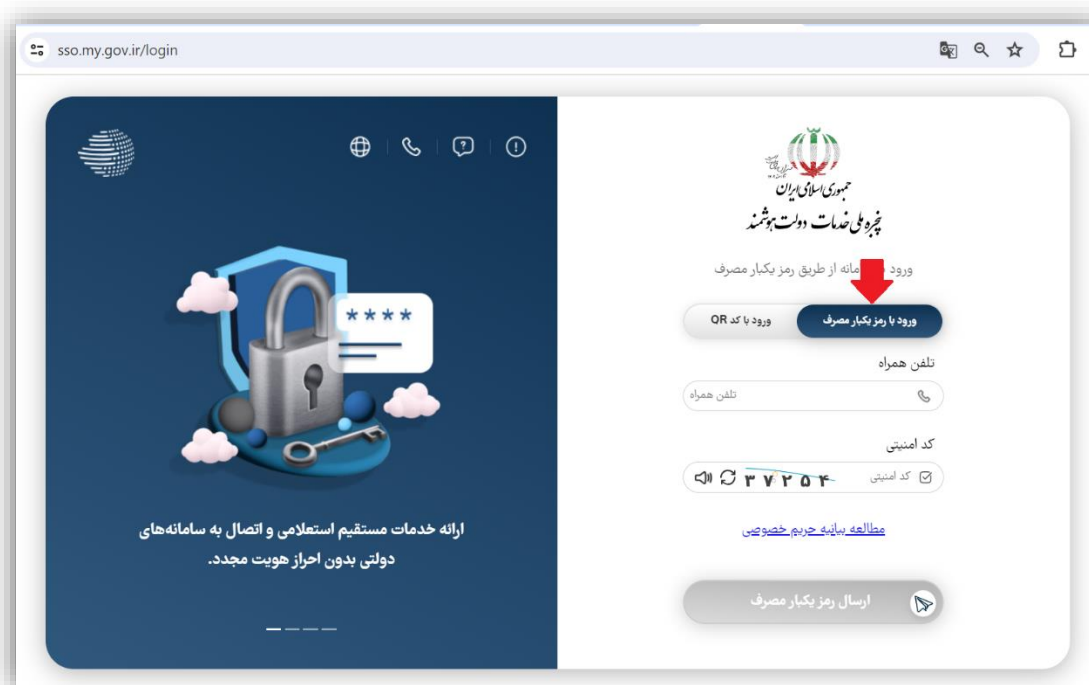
sso.my.gov.ir/login

جمهوری اسلامی ایران
پنجره ملی خدمات دولت هوشمند

ورود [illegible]مانه از طریق رمز یکبار مصرف

ورود با رمز یکبار مصرف
ورود با کد QR

تلفن همراه
تلفن همراه

کد امنیتی
کد امنیتی
۳۷۲۵۴

مطالعه بیانیه حریم خصوصی

ارسال رمز یکبار مصرف

****

ارائه خدمات مستقیم استعلامی و اتصال به سامانه‌های دولتی بدون احراز هویت مجدد.